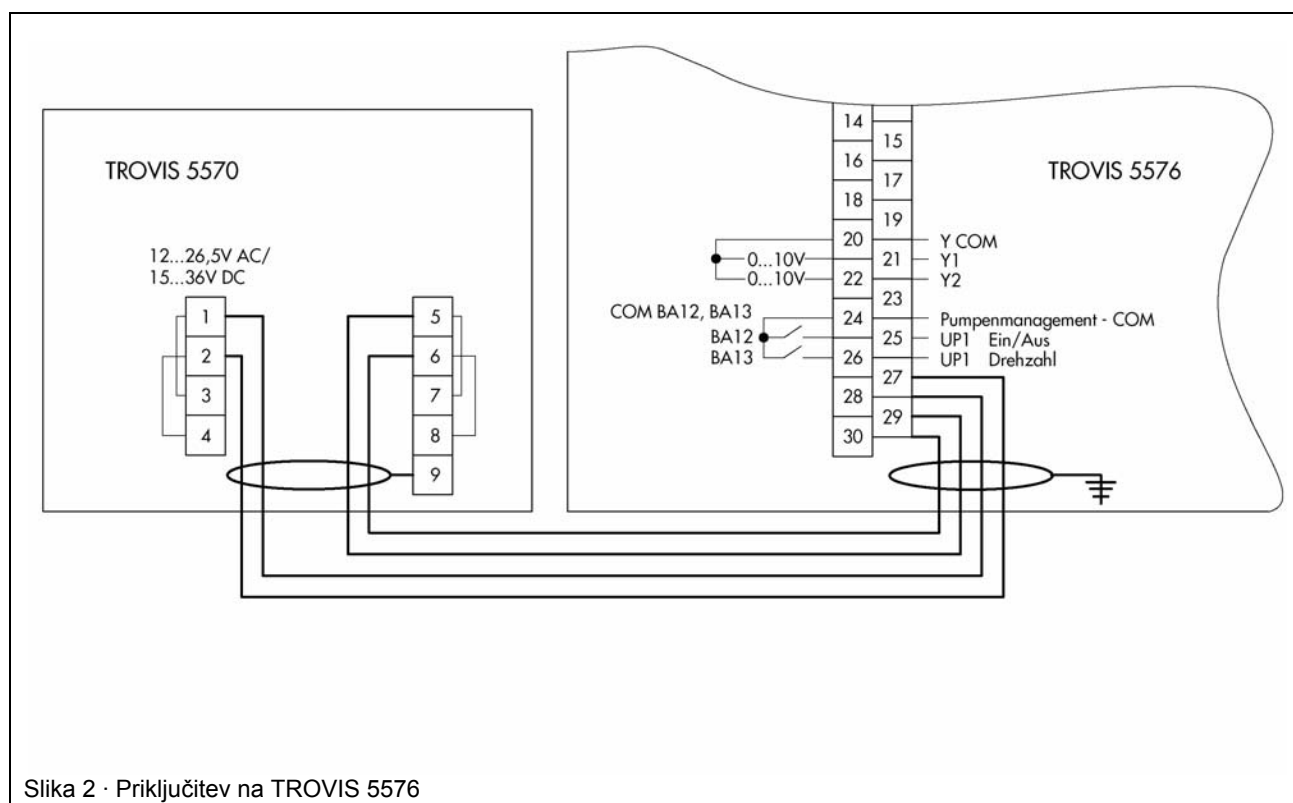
TROVIS 5570

12...26,5V AC/
15...36V DC

1
2
3
4

5
6
7
8
9

TROVIS 5576

14
15
16
17
18
19
20
21
22
23
24
25
26
27
28
29
30

0...10V
0...10V

Y COM
Y1
Y2

COM BA12, BA13
BA12
BA13

Pumpenmanagement - COM
UP1 Ein/Aus
UP1 Drehzahl

Slika 2 · Priključitev na TROVIS 5576